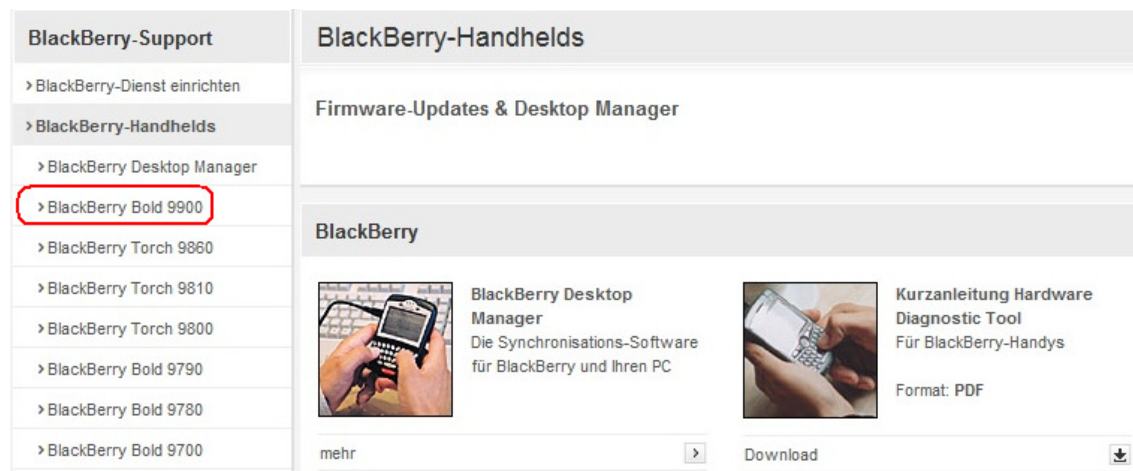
BlackBerry-Support

› BlackBerry-Dienst einrichten

› BlackBerry-Handhelds

› BlackBerry Desktop Manager

› BlackBerry Bold 9900

› BlackBerry Torch 9860

› BlackBerry Torch 9810

› BlackBerry Torch 9800

› BlackBerry Bold 9790

› BlackBerry Bold 9780

› BlackBerry Bold 9700

BlackBerry-Handhelds

Firmware-Updates & Desktop Manager

BlackBerry

BlackBerry Desktop Manager
Die Synchronisations-Software für BlackBerry und Ihren PC

mehr

Kurzanleitung Hardware Diagnostic Tool
Für BlackBerry-Handys

Format: PDF

Download